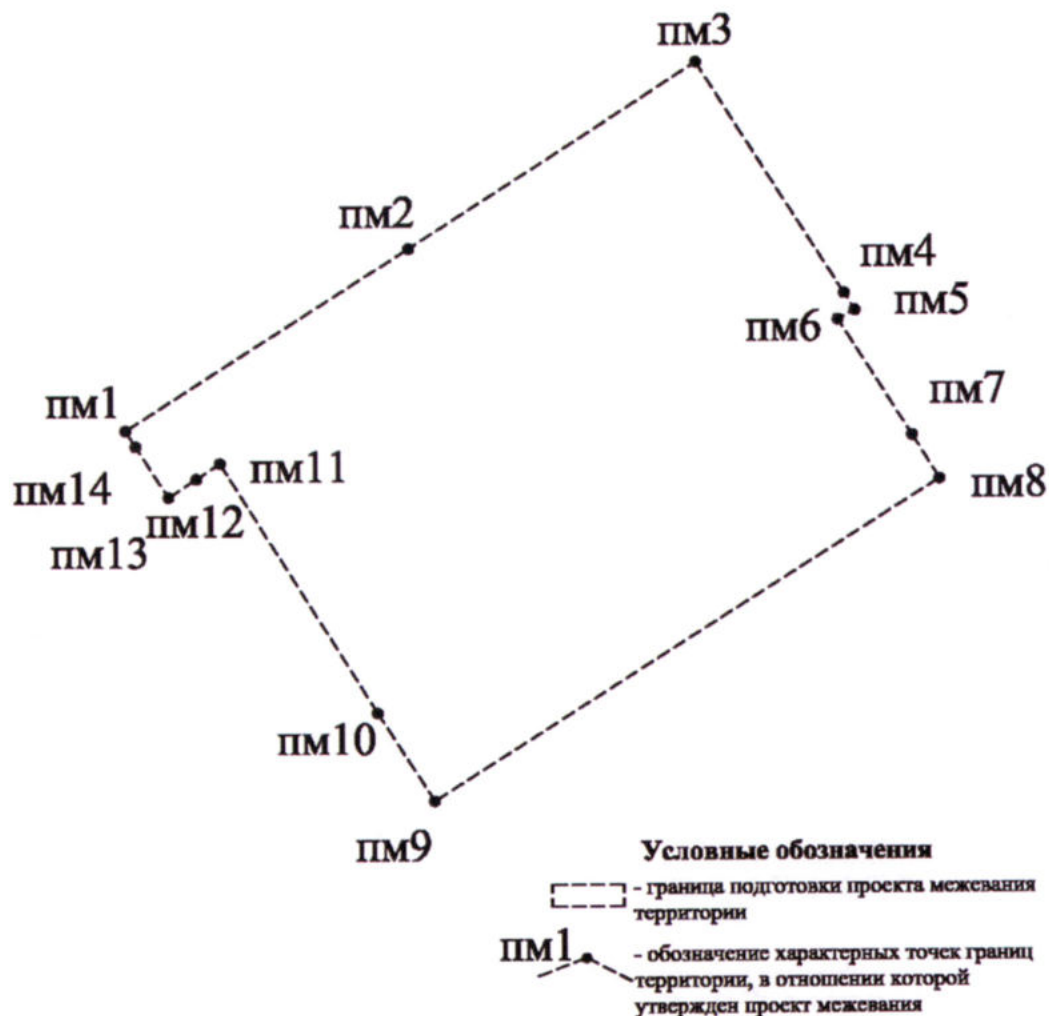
пм3

пм2

пм4

пм5

пм6

пм7

пм1

пм11

пм14

пм8

пм12

пм13

пм10

пм9

Условные обозначения

- граница подготовки проекта межевания территории

пм1

- обозначение характерных точек границ территории, в отношении которой утвержден проект межевания